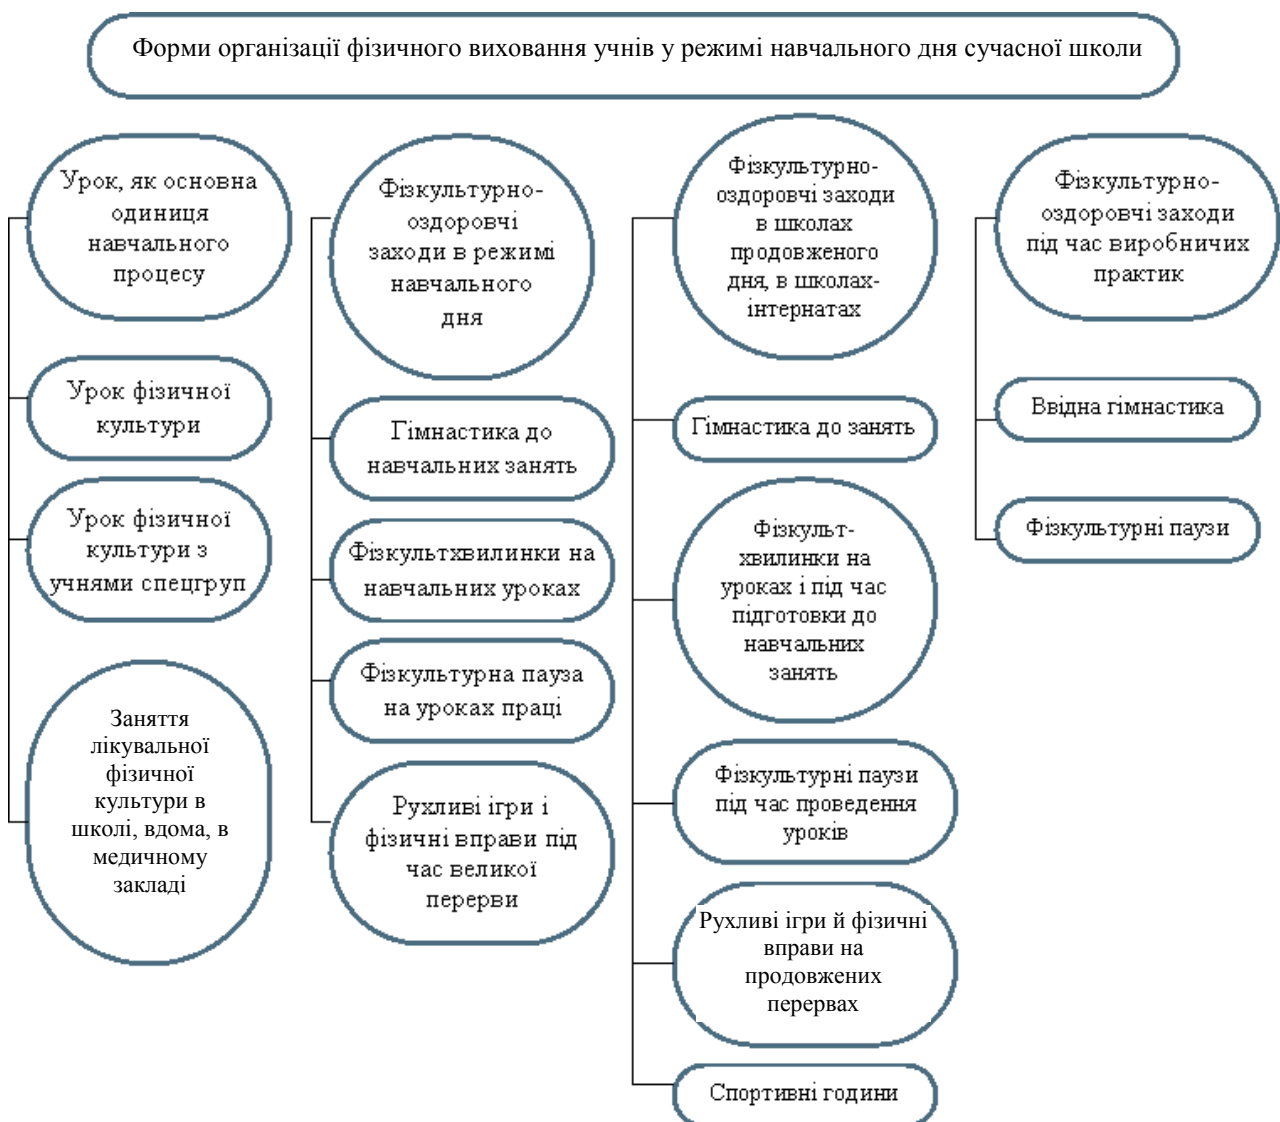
Форми організації фізичного виховання учнів у режимі навчального дня сучасної школи

Урок, як основна одиниця навчального процесу

Урок фізичної культури

Урок фізичної культури з учнями спецгруп

Заняття лікувальної фізичної культури в школі, вдома, в медичному закладі

Фізкультурно-оздоровчі заходи в режимі навчального дня

Гімнастика до навчальних занять

Фізкультхвилинки на навчальних уроках

Фізкультурна пауза на уроках праці

Рухливі ігри і фізичні вправи під час великої перерви

Фізкультурно-оздоровчі заходи в школах продовженого дня, в школах-інтернатах

Гімнастика до занять

Фізкульт-хвилинки на уроках і під час підготовки до навчальних занять

Фізкультурні паузи під час проведення уроків

Рухливі ігри й фізичні вправи на продовжених перервах

Спортивні години

Фізкультурно-оздоровчі заходи під час виробничих практик

Ввідна гімнастика

Фізкультурні паузи